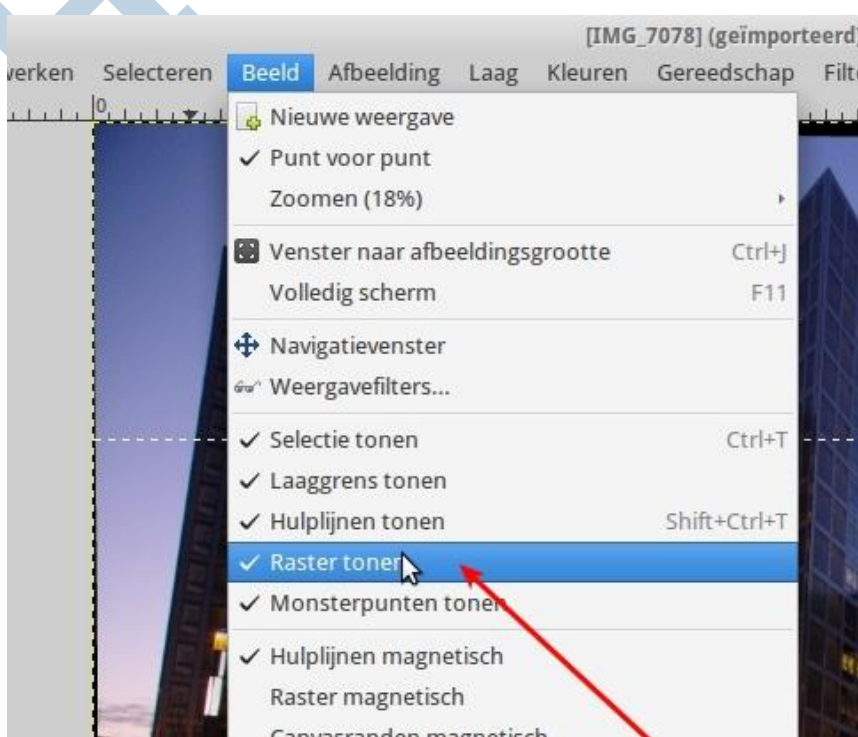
[IMG_7078] (geïmporteerd)

werken Selecteren Beeld Afbeelding Laag Kleuren Gereedschap Filt

Nieuwe weergave
✓ Punt voor punt
Zoomen (18%)

Venster naar afbeeldingsgrootte Ctrl+J
Volledig scherm F11

Navigatievenster
Weergavefilters...

✓ Selectie tonen Ctrl+T
✓ Laaggrens tonen
✓ Hulplijnen tonen Shift+Ctrl+T
✓ Raster tonen
✓ Monsterpunten tonen

✓ Hulplijnen magnetisch
Raster magnetisch
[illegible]